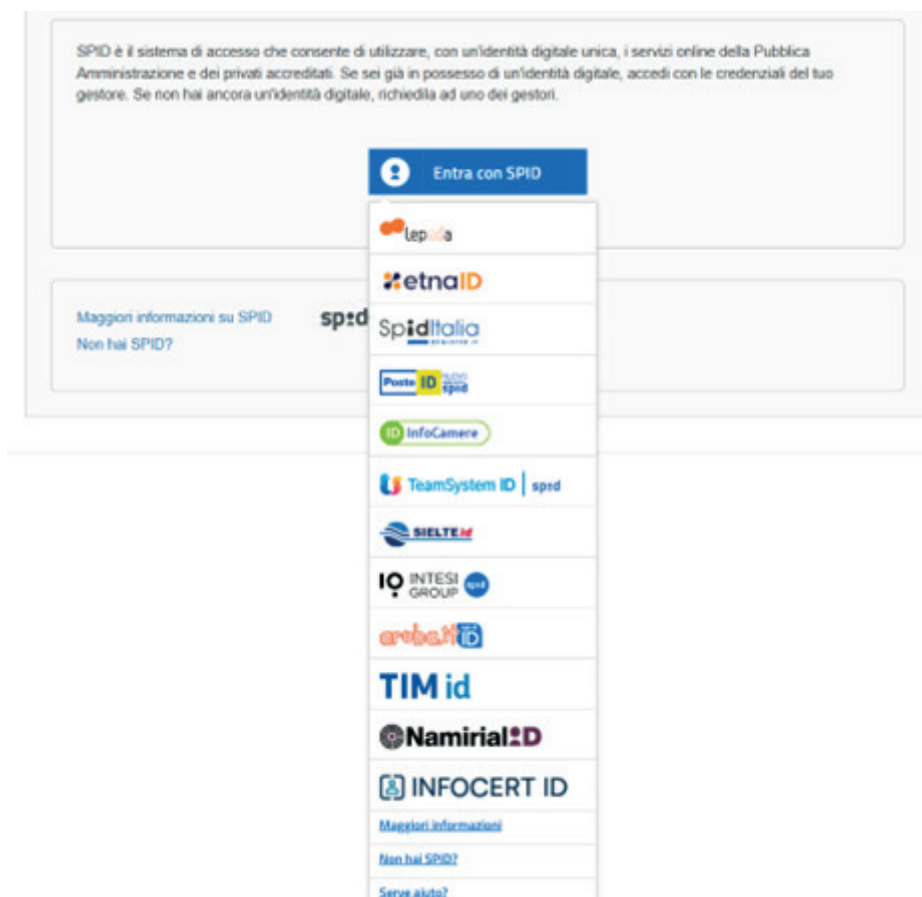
SPID è il sistema di accesso che consente di utilizzare, con un'identità digitale unica, i servizi online della Pubblica Amministrazione e dei privati accreditati. Se sei già in possesso di un'identità digitale, accedi con le credenziali del tuo gestore. Se non hai ancora un'identità digitale, richiedila ad uno dei gestori.

Entra con SPID

lepida

etnaID

SpidItalia

Poste ID spid

ID InfoCamere

TeamSystem ID | spid

SIELTE id

IO INTESI GROUP

arubaID

TIM id

NamirialID

INFOCERT ID

Maggiori informazioni

Non hai SPID?

Serve aiuto?

Maggiori informazioni su SPID

Non hai SPID?

spid